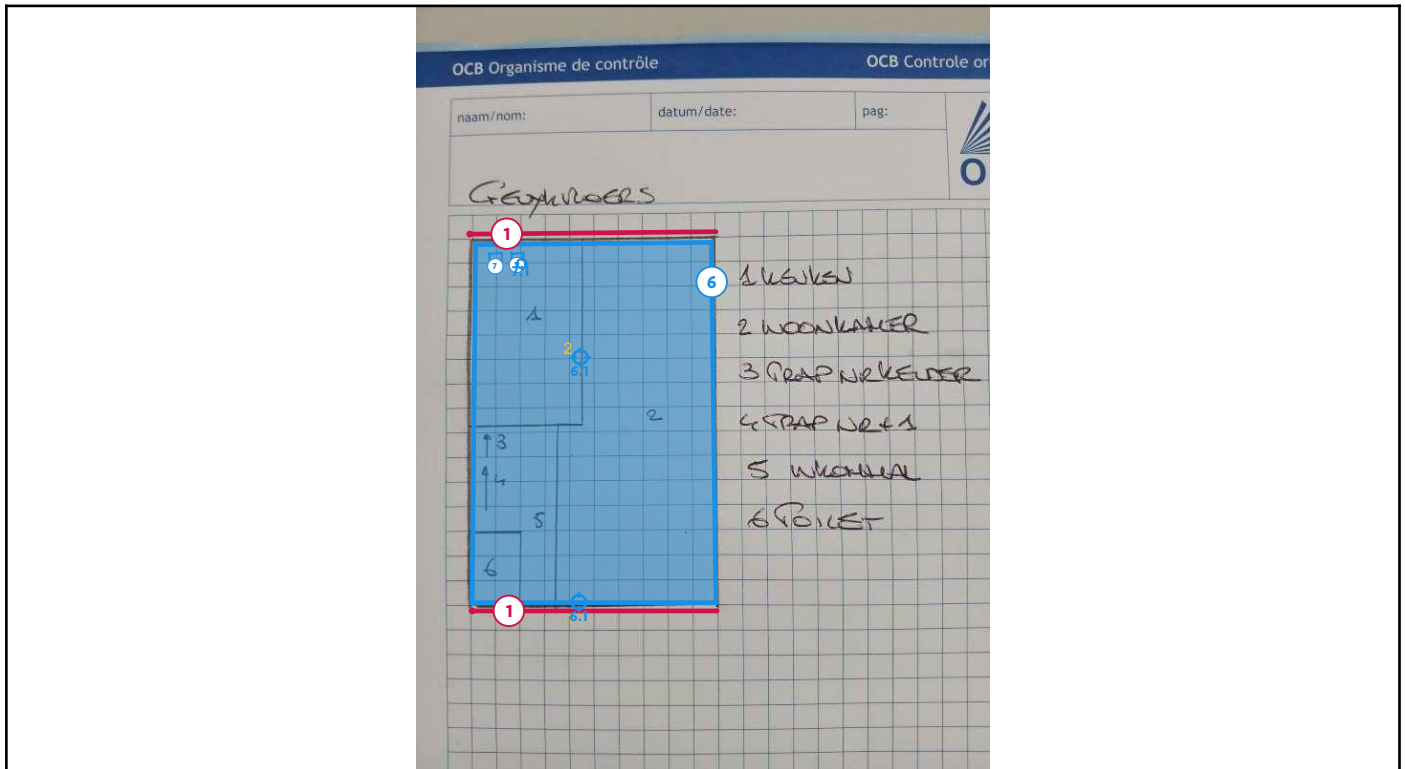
OCB Organisme de contrôle

OCB Controle or

naam/nom:

datum/date:

pag:

GELIJKVLOERS

1

7

6

1 KEUKEN

2 WOONKAMER

3 TRAP NR KELDER

4 TRAP NR +1

5 INKOMHAL

6 TOILET

1

2

6.1

2

3

4

5

6

1

6.1